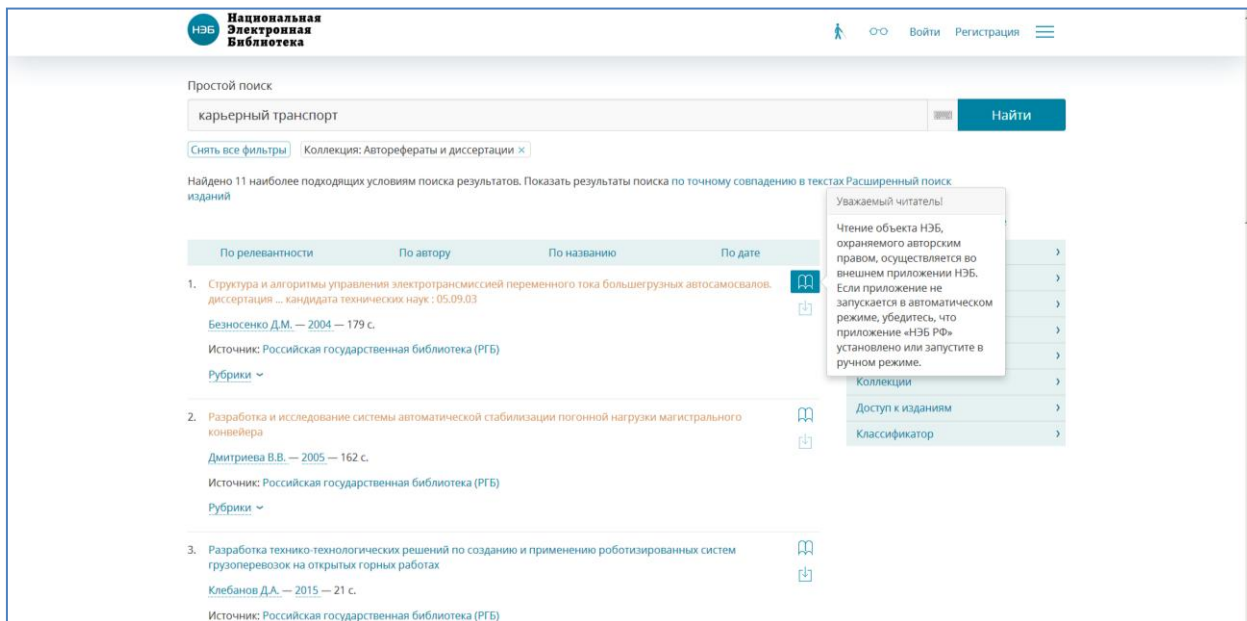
НЭБ Национальная Электронная Библиотека

Войти Регистрация

Простой поиск

карьерный транспорт

Найти

Снять все фильтры Коллекция: Авторефераты и диссертации ×

Найдено 11 наиболее подходящих условиям поиска результатов. Показать результаты поиска по точному совпадению в текстах Расширенный поиск изданий

Уважаемый читатель!

Чтение объекта НЭБ, охраняемого авторским правом, осуществляется во внешнем приложении НЭБ. Если приложение не запускается в автоматическом режиме, убедитесь, что приложение «НЭБ РФ» установлено или запустите в ручном режиме.

По релевантности По автору По названию По дате

1. Структура и алгоритмы управления электротрансмиссией переменного тока большегрузных автосамосвалов. диссертация ... кандидата технических наук : 05.09.03

Безносенко Д.М. — 2004 — 179 с.

Источник: Российская государственная библиотека (РГБ)

Рубрики

Коллекции

Доступ к изданиям

Классификатор

2. Разработка и исследование системы автоматической стабилизации погонной нагрузки магистрального конвейера

Дмитриева В.В. — 2005 — 162 с.

Источник: Российская государственная библиотека (РГБ)

Рубрики

3. Разработка технико-технологических решений по созданию и применению роботизированных систем грузоперевозок на открытых горных работах

Клебанов Д.А. — 2015 — 21 с.

Источник: Российская государственная библиотека (РГБ)